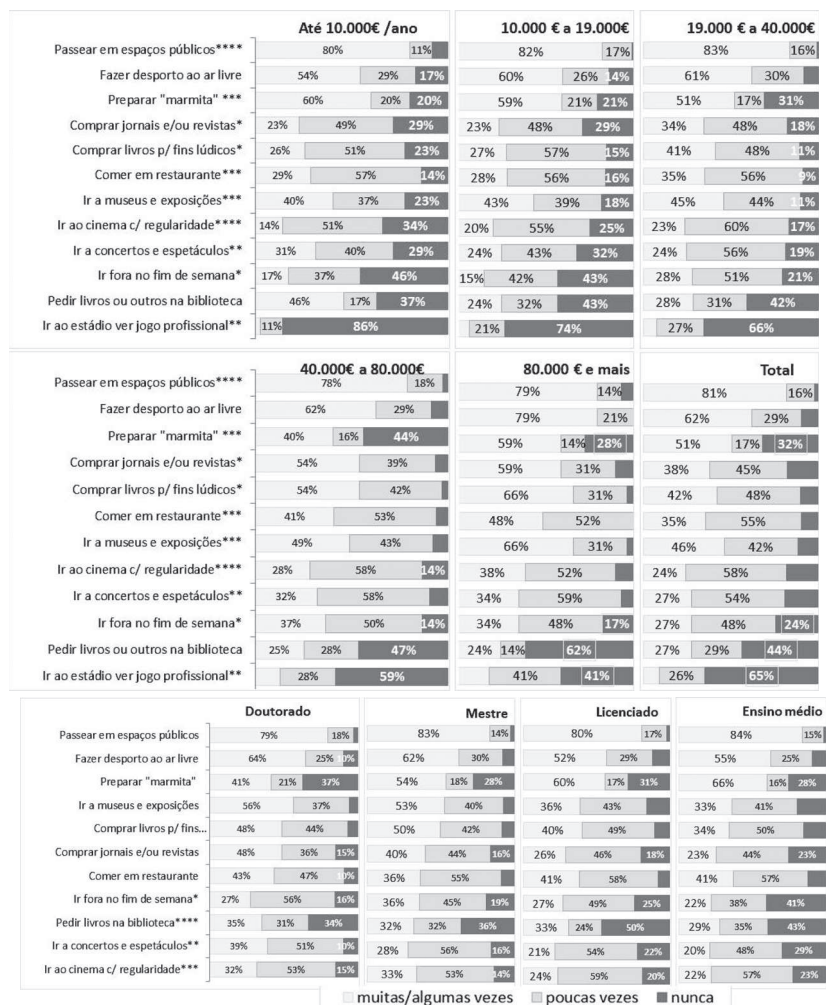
Até 10.000€ /ano

| | muitas/algumas vezes | poucas vezes | nunca |
|---|---|---|---|
| Passear em espaços públicos**** | 80% | 11% | |
| Fazer desporto ao ar livre | 54% | 29% | 17% |
| Preparar "marmita" *** | 60% | 20% | 20% |
| Comprar jornais e/ou revistas* | 23% | 49% | 29% |
| Comprar livros p/ fins lúdicos* | 26% | 51% | 23% |
| Comer em restaurante*** | 29% | 57% | 14% |
| Ir a museus e exposições*** | 40% | 37% | 23% |
| Ir ao cinema c/ regularidade**** | 14% | 51% | 34% |
| Ir a concertos e espetáculos** | 31% | 40% | 29% |
| Ir fora no fim de semana* | 17% | 37% | 46% |
| Pedir livros ou outros na biblioteca | 46% | 17% | 37% |
| Ir ao estádio ver jogo profissional** | 11% | | 86% |

10.000 € a 19.000€

| | | | |
|---|---|---|---|
| Passear em espaços públicos**** | 82% | 17% | |
| Fazer desporto ao ar livre | 60% | 26% | 14% |
| Preparar "marmita" *** | 59% | 21% | 21% |
| Comprar jornais e/ou revistas* | 23% | 48% | 29% |
| Comprar livros p/ fins lúdicos* | 27% | 57% | 15% |
| Comer em restaurante*** | 28% | 56% | 16% |
| Ir a museus e exposições*** | 43% | 39% | 18% |
| Ir ao cinema c/ regularidade**** | 20% | 55% | 25% |
| Ir a concertos e espetáculos** | 24% | 43% | 32% |
| Ir fora no fim de semana* | 15% | 42% | 43% |
| Pedir livros ou outros na biblioteca | 24% | 32% | 43% |
| Ir ao estádio ver jogo profissional** | | 21% | 74% |

19.000 € a 40.000€

| | | | |
|---|---|---|---|
| Passear em espaços públicos**** | 83% | 16% | |
| Fazer desporto ao ar livre | 61% | 30% | |
| Preparar "marmita" *** | 51% | 17% | 31% |
| Comprar jornais e/ou revistas* | 34% | 48% | 18% |
| Comprar livros p/ fins lúdicos* | 41% | 48% | 11% |
| Comer em restaurante*** | 35% | 56% | 9% |
| Ir a museus e exposições*** | 45% | 44% | 11% |
| Ir ao cinema c/ regularidade**** | 23% | 60% | 17% |
| Ir a concertos e espetáculos** | 24% | 56% | 19% |
| Ir fora no fim de semana* | 28% | 51% | 21% |
| Pedir livros ou outros na biblioteca | 28% | 31% | 42% |
| Ir ao estádio ver jogo profissional** | | 27% | 66% |

40.000€ a 80.000€

| | | | |
|---|---|---|---|
| Passear em espaços públicos**** | 78% | 18% | |
| Fazer desporto ao ar livre | 62% | 29% | |
| Preparar "marmita" *** | 40% | 16% | 44% |
| Comprar jornais e/ou revistas* | 54% | 39% | |
| Comprar livros p/ fins lúdicos* | 54% | 42% | |
| Comer em restaurante*** | 41% | 53% | |
| Ir a museus e exposições*** | 49% | 43% | |
| Ir ao cinema c/ regularidade**** | 28% | 58% | 14% |
| Ir a concertos e espetáculos** | 32% | 58% | |
| Ir fora no fim de semana* | 37% | 50% | 14% |
| Pedir livros ou outros na biblioteca | 25% | 28% | 47% |
| Ir ao estádio ver jogo profissional** | | 28% | 59% |

80.000 € e mais

| | | | |
|---|---|---|---|
| Passear em espaços públicos**** | 79% | 14% | |
| Fazer desporto ao ar livre | 79% | 21% | |
| Preparar "marmita" *** | 59% | 14% | 28% |
| Comprar jornais e/ou revistas* | 59% | 31% | |
| Comprar livros p/ fins lúdicos* | 66% | 31% | |
| Comer em restaurante*** | 48% | 52% | |
| Ir a museus e exposições*** | 66% | 31% | |
| Ir ao cinema c/ regularidade**** | 38% | 52% | |
| Ir a concertos e espetáculos** | 34% | 59% | |
| Ir fora no fim de semana* | 34% | 48% | 17% |
| Pedir livros ou outros na biblioteca | 24% | 14% | 62% |
| Ir ao estádio ver jogo profissional** | | 41% | 41% |

Total

| | | | |
|---|---|---|---|
| Passear em espaços públicos**** | 81% | 16% | |
| Fazer desporto ao ar livre | 62% | 29% | |
| Preparar "marmita" *** | 51% | 17% | 32% |
| Comprar jornais e/ou revistas* | 38% | 45% | |
| Comprar livros p/ fins lúdicos* | 42% | 48% | |
| Comer em restaurante*** | 35% | 55% | |
| Ir a museus e exposições*** | 46% | 42% | |
| Ir ao cinema c/ regularidade**** | 24% | 58% | |
| Ir a concertos e espetáculos** | 27% | 54% | |
| Ir fora no fim de semana* | 27% | 48% | 24% |
| Pedir livros ou outros na biblioteca | 27% | 29% | 44% |
| Ir ao estádio ver jogo profissional** | | 26% | 65% |

Doutorado

| | | | |
|---|---|---|---|
| Passear em espaços públicos | 79% | 18% | |
| Fazer desporto ao ar livre | 64% | 25% | 10% |
| Preparar "marmita" | 41% | 21% | 37% |
| Ir a museus e exposições | 56% | 37% | |
| Comprar livros p/ fins... | 48% | 44% | |
| Comprar jornais e/ou revistas | 48% | 36% | 15% |
| Comer em restaurante | 43% | 47% | 10% |
| Ir fora no fim de semana* | 27% | 56% | 16% |
| Pedir livros na biblioteca**** | 35% | 31% | 34% |
| Ir a concertos e espetáculos** | 39% | 51% | 10% |
| Ir ao cinema c/ regularidade*** | 32% | 53% | 15% |

Mestre

| | | | |
|---|---|---|---|
| Passear em espaços públicos | 83% | 14% | |
| Fazer desporto ao ar livre | 62% | 30% | |
| Preparar "marmita" | 54% | 18% | 28% |
| Ir a museus e exposições | 53% | 40% | |
| Comprar livros p/ fins... | 50% | 42% | |
| Comprar jornais e/ou revistas | 40% | 44% | 16% |
| Comer em restaurante | 36% | 55% | |
| Ir fora no fim de semana* | 36% | 45% | 19% |
| Pedir livros na biblioteca**** | 32% | 32% | 36% |
| Ir a concertos e espetáculos** | 28% | 56% | 16% |
| Ir ao cinema c/ regularidade*** | 33% | 53% | 14% |

Licenciado

| | | | |
|---|---|---|---|
| Passear em espaços públicos | 80% | 17% | |
| Fazer desporto ao ar livre | 52% | 29% | |
| Preparar "marmita" | 60% | 17% | 31% |
| Ir a museus e exposições | 36% | 43% | |
| Comprar livros p/ fins... | 40% | 49% | |
| Comprar jornais e/ou revistas | 26% | 46% | 18% |
| Comer em restaurante | 41% | 58% | |
| Ir fora no fim de semana* | 27% | 49% | 25% |
| Pedir livros na biblioteca**** | 33% | 24% | 50% |
| Ir a concertos e espetáculos** | 21% | 54% | 22% |
| Ir ao cinema c/ regularidade*** | 24% | 59% | 20% |

Ensino médio

| | | | |
|---|---|---|---|
| Passear em espaços públicos | 84% | 15% | |
| Fazer desporto ao ar livre | 55% | 25% | |
| Preparar "marmita" | 66% | 16% | 28% |
| Ir a museus e exposições | 33% | 41% | |
| Comprar livros p/ fins... | 34% | 50% | |
| Comprar jornais e/ou revistas | 23% | 44% | 23% |
| Comer em restaurante | 41% | 57% | |
| Ir fora no fim de semana* | 22% | 38% | 41% |
| Pedir livros na biblioteca**** | 29% | 35% | 43% |
| Ir a concertos e espetáculos** | 20% | 48% | 29% |
| Ir ao cinema c/ regularidade*** | 22% | 57% | 23% |

muitas/algumas vezes   poucas vezes   nunca